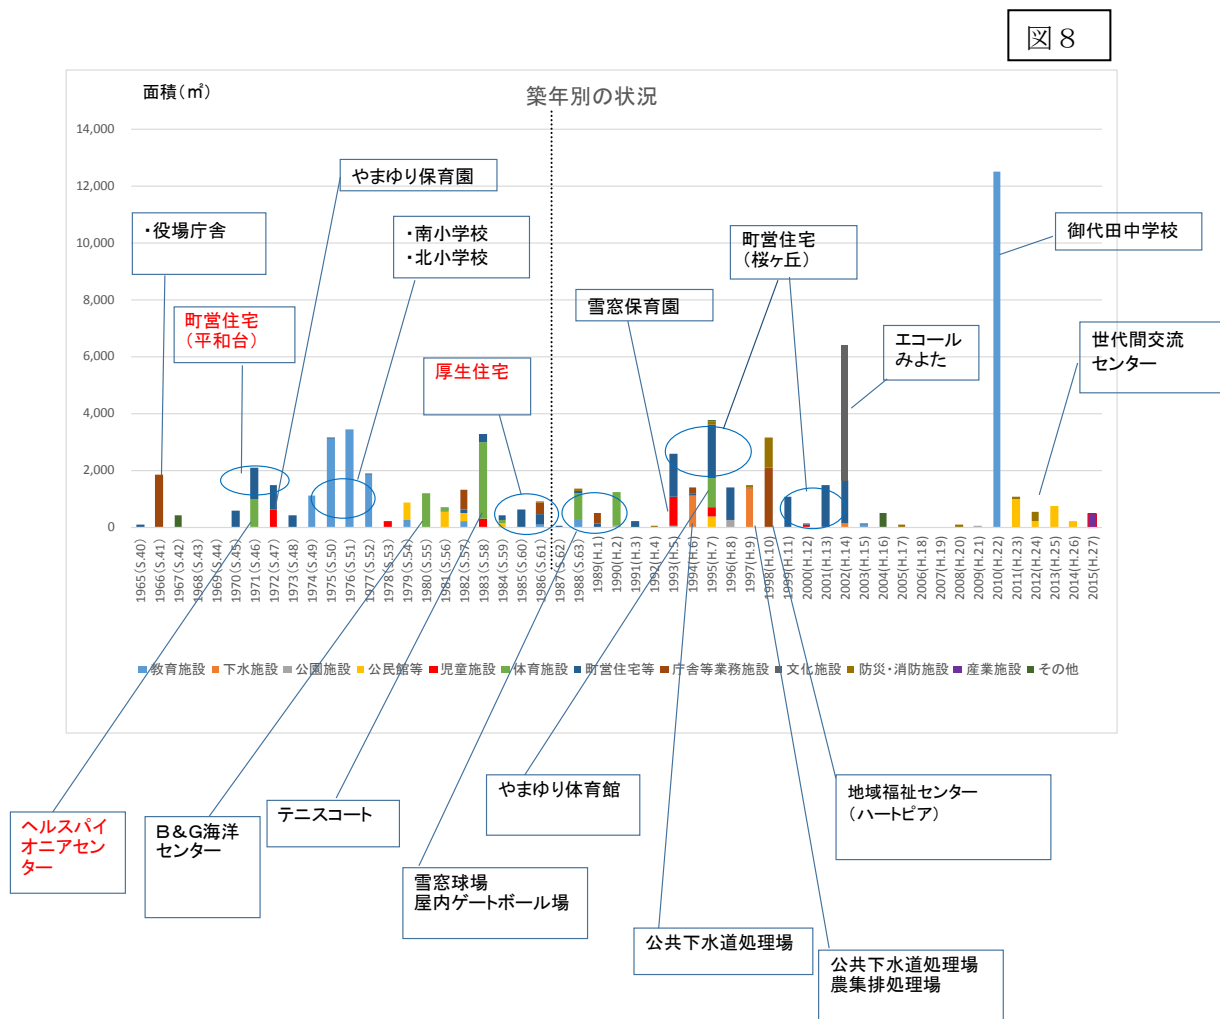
図８

築年別の状況

面積（㎡）

14,000
12,000
10,000
8,000
6,000
4,000
2,000
0

・役場庁舎

やまゆり保育園

・南小学校
・北小学校

町営住宅
（平和台）

厚生住宅

雪窓保育園

町営住宅
（桜ヶ丘）

エコール
みよた

御代田中学校

世代間交流
センター

1965(S.40) 1966(S.41) 1967(S.42) 1968(S.43) 1969(S.44) 1970(S.45) 1971(S.46) 1972(S.47) 1973(S.48) 1974(S.49) 1975(S.50) 1976(S.51) 1977(S.52) 1978(S.53) 1979(S.54) 1980(S.55) 1981(S.56) 1982(S.57) 1983(S.58) 1984(S.59) 1985(S.60) 1986(S.61) 1987(S.62) 1988(S.63) 1989(H.1) 1990(H.2) 1991(H.3) 1992(H.4) 1993(H.5) 1994(H.6) 1995(H.7) 1996(H.8) 1997(H.9) 1998(H.10) 1999(H.11) 2000(H.12) 2001(H.13) 2002(H.14) 2003(H.15) 2004(H.16) 2005(H.17) 2006(H.18) 2007(H.19) 2008(H.20) 2009(H.21) 2010(H.22) 2011(H.23) 2012(H.24) 2013(H.25) 2014(H.26) 2015(H.27)

教育施設 下水施設 公園施設 公民館等 児童施設 体育施設 町営住宅等 庁舎等業務施設 文化施設 防災・消防施設 産業施設 その他

ヘルスパイオニアセンター

B＆G海洋センター

テニスコート

雪窓球場
屋内ゲートボール場

やまゆり体育館

公共下水道処理場

公共下水道処理場
農集排処理場

地域福祉センター
（ハートピア）